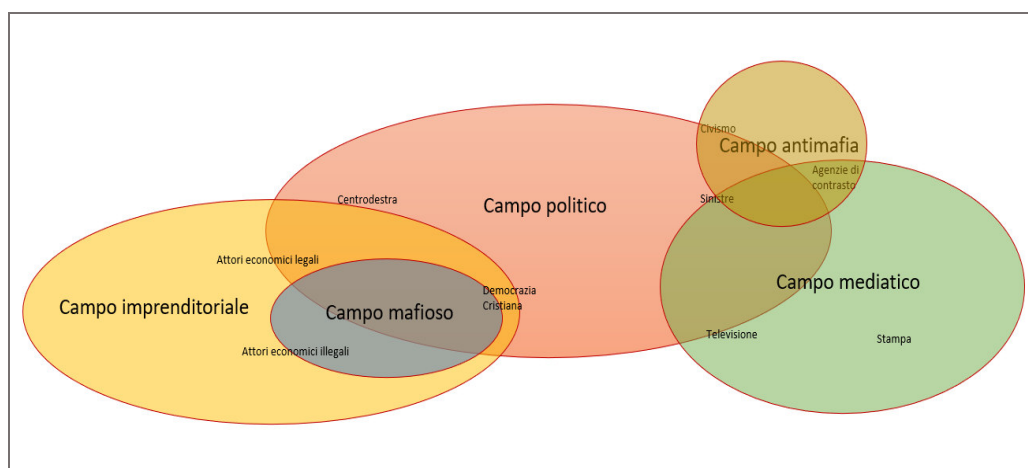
Civismo
Campo antimafia
Agenzie di contrasto
Centrodestra
Campo politico
Sinistre
Attori economici legali
Campo imprenditoriale
Campo mafioso
Democrazia Cristiana
Campo mediatico
Attori economici illegali
Televisione
Stampa